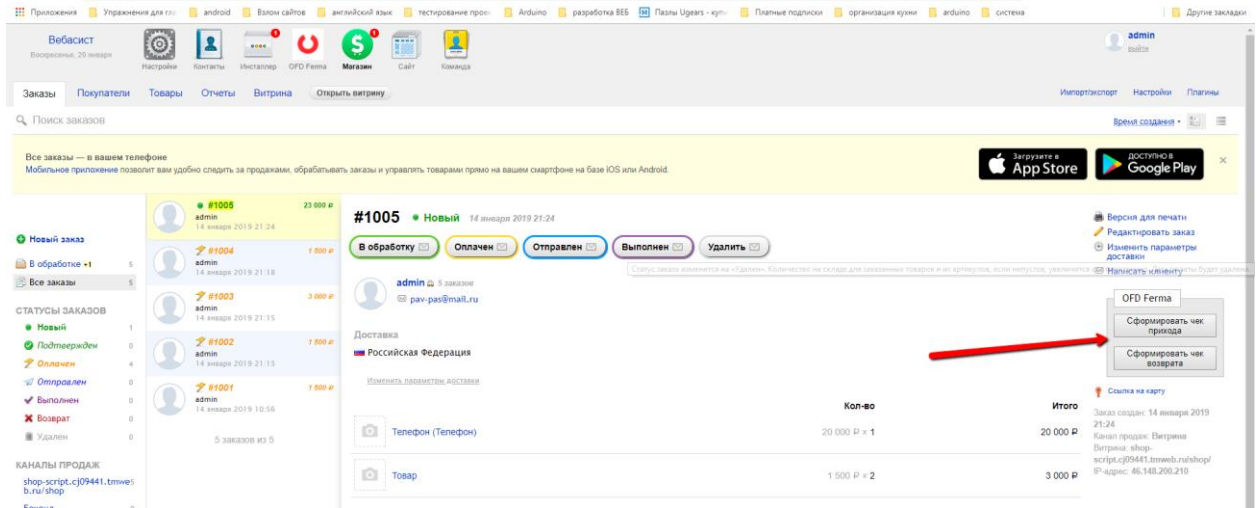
Приложения | Упражнения для ста | android | Взлом сайтов | английский язык | тестирование прое | Arduino | разработка ВЕБ | Пазлы Ugears - купи | Платные подписки | организация кухни | arduino | система | Другие закладки

Вебасист
Воскресенье, 20 января

Настройки | Контакты | Инсталлер | OFD Ferma | Магазин | Сайт | Команда

admin
выйти

Заказы | Покупатели | Товары | Отчеты | Витрина | Открыть витрину

Импорт/экспорт | Настройки | Плагины

Поиск заказов

Время создания

Все заказы — в вашем телефоне
Мобильное приложение позволит вам удобно следить за продажами, обрабатывать заказы и управлять товарами прямо на вашем смартфоне на базе iOS или Android.

Загрузите в App Store | ДОСТУПНО В Google Play

Новый заказ

В обработке +1 5
Все заказы 5

СТАТУСЫ ЗАКАЗОВ
Новый 1
Подтвержден 0
Оплачен 4
Отправлен 0
Выполнен 0
Возврат 0
Удален 0

КАНАЛЫ ПРОДАЖ
shop-script.cj09441.tmweb.ru/shop

#1005 23 000 ₽
admin
14 января 2019 21:24

#1004 1 500 ₽
admin
14 января 2019 21:18

#1003 3 000 ₽
admin
14 января 2019 21:15

#1002 1 500 ₽
admin
14 января 2019 21:15

#1001 1 500 ₽
admin
14 января 2019 10:56

5 заказов из 5

#1005 ● Новый 14 января 2019 21:24

В обработку | Оплачен | Отправлен | Выполнен | Удалить

Статус заказа изменится на «Удален». Количество на складе для заказанных товаров и их артикулов, если читатели, увеличится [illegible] будет удален.

admin 5 заказов
pav-pas@mail.ru

Доставка
Российская Федерация
Изменить параметры доставки

| | Кол-во | Итого |
|---|---|---|
| Телефон (Телефон) | 20 000 ₽ × 1 | 20 000 ₽ |
| Товар | 1 500 ₽ × 2 | 3 000 ₽ |

Версия для печати
Редактировать заказ
Изменить параметры доставки
Написать клиенту

OFD Ferma
Сформировать чек прихода
Сформировать чек возврата

Ссылка на карту

Заказ создан: 14 января 2019 21:24
Канал продаж: Витрина
Витрина: shop-script.cj09441.tmweb.ru/shop/
IP-адрес: 46.148.200.210